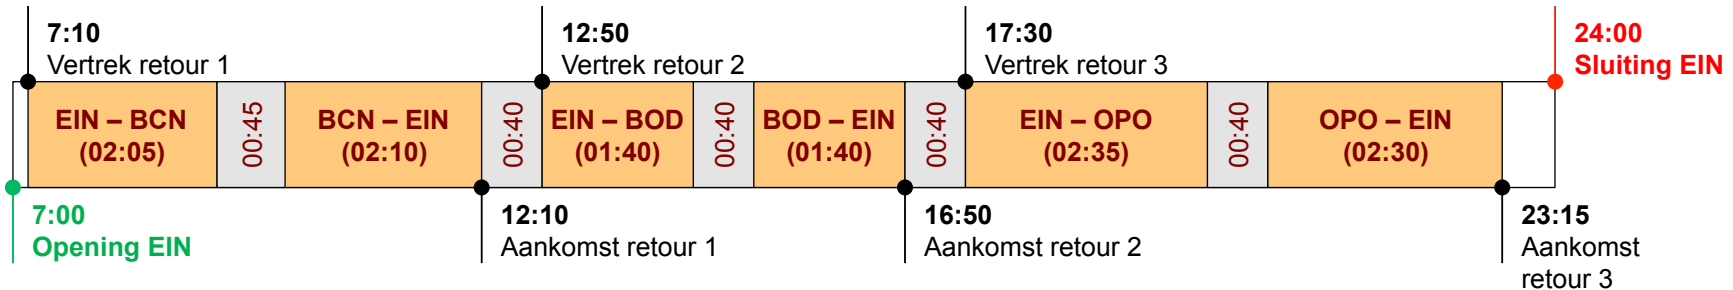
7:10
Vertrek retour 1

12:50
Vertrek retour 2

17:30
Vertrek retour 3

24:00
Sluiting EIN

EIN – BCN
(02:05)

00:45

BCN – EIN
(02:10)

00:40

EIN – BOD
(01:40)

00:40

BOD – EIN
(01:40)

00:40

EIN – OPO
(02:35)

00:40

OPO – EIN
(02:30)

7:00
Opening EIN

12:10
Aankomst retour 1

16:50
Aankomst retour 2

23:15
Aankomst retour 3